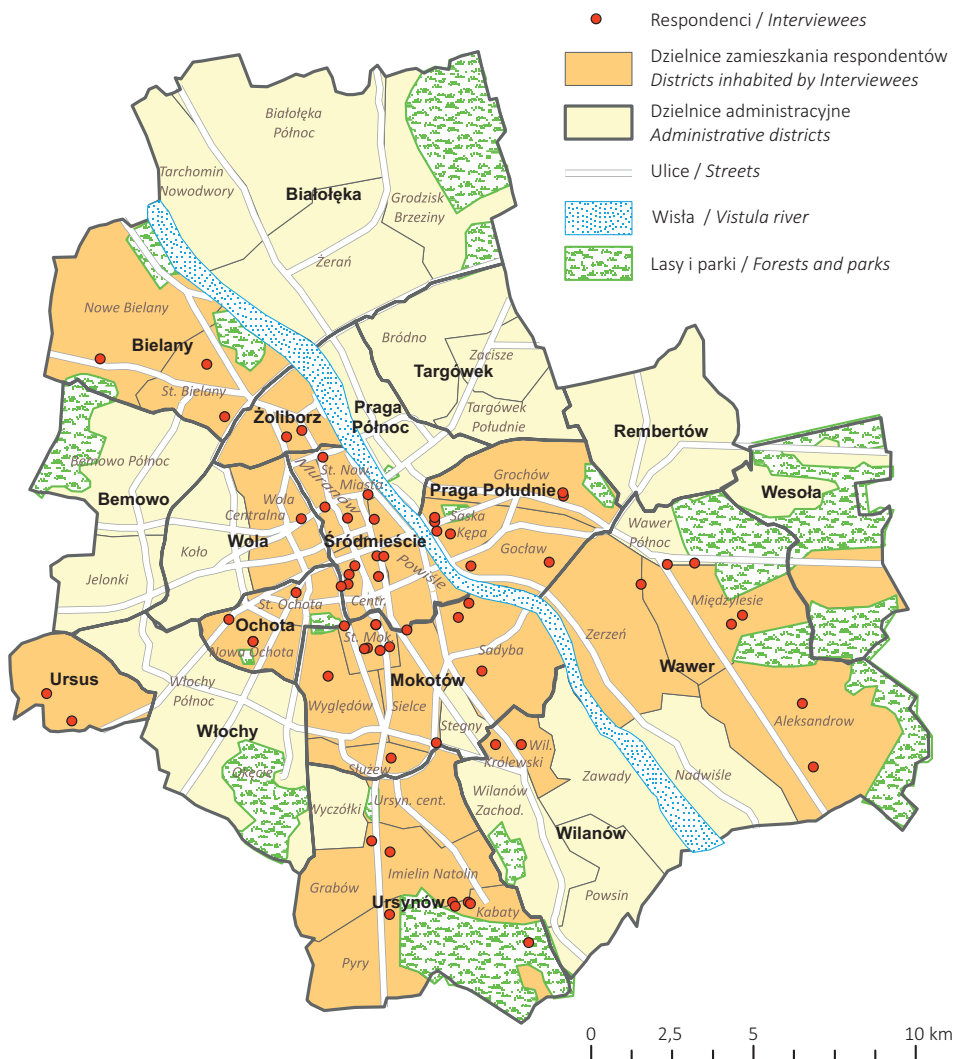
Respondenci / *Interviewees*

Dzielnice zamieszkania respondentów
*Districts inhabited by Interviewees*

Dzielnice administracyjne
*Administrative districts*

Ulice / *Streets*

Wisła / *Vistula river*

Lasy i parki / *Forests and parks*

Białołęka Północ
Tarchomin Nowodwory
Białołęka
Grodzisk Brzeziny
Żerań
Nowe Bielany
Bielany
St. Bielany
Bródno
Zacisze
Targówek
Targówek Południe
Żoliborz
Praga Północ
Rembertów
Bemowo Północ
Bemowo
St. Nowe Miasto
Muranów
Grochów
Praga Południe
Wesoła
Wola Centralna
Wola
Saska Kępa
Wawer Północ
Śródmieście
Powiśle
Gocław
Koło
Jelonki
Centr.
Międzylesie
St. Ochota
Ochota
Nowa Ochota
St. Mok.
Zerzeń
Ursus
Sadyba
Wawer
Włochy Północ
Mokotów
Wyględów
Sielce
Aleksandrów
Włochy
Stegny
Okęcie
Wil. Królewski
Zawady
Nadwiśle
Służew
Wilanów Zachod.
Wyczółki
Ursyn. cent.
Wilanów
Imielin Natolin
Grabów
Powsin
Ursynów
Kabaty
Pyry

0 2,5 5 10 km